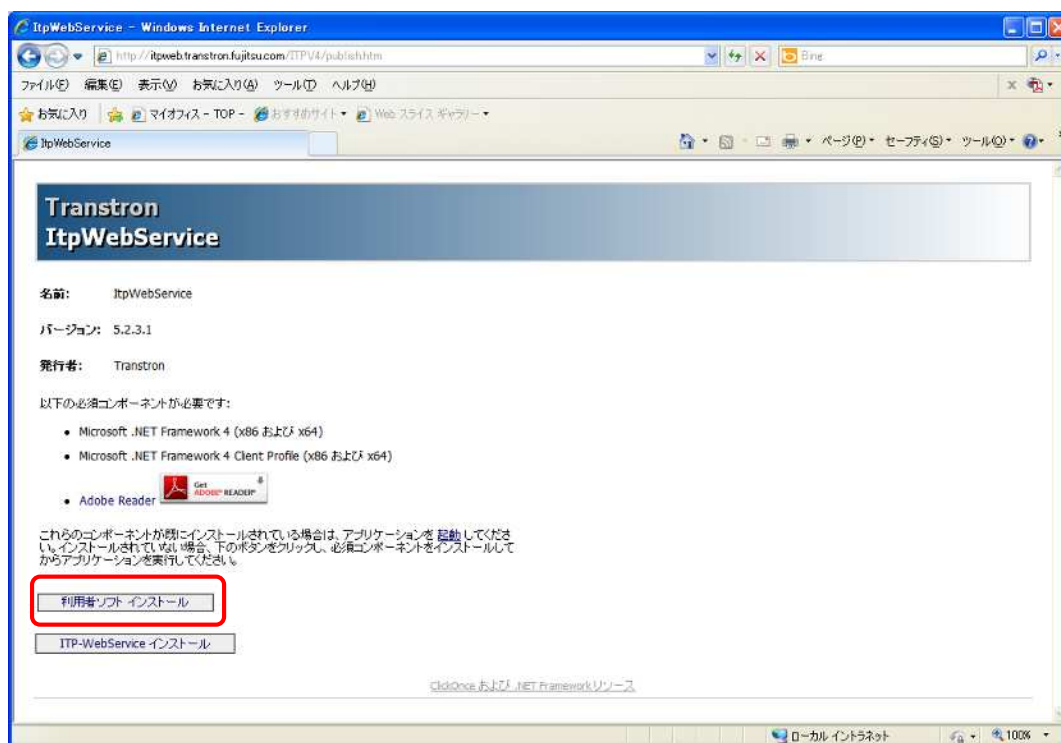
ItpWebService - Windows Internet Explorer

http://itpweb.transtron.fujitsu.com/ITPV4/publish.htm

Bing

ファイル(F) 編集(E) 表示(V) お気に入り(A) ツール(T) ヘルプ(H)

お気に入り マイオフィス - TOP - おすすめサイト Web スライス ギャラリー

ItpWebService

ページ(P) セーフティ(S) ツール(O)

Transtron
ItpWebService

名前: ItpWebService

バージョン: 5.2.3.1

発行者: Transtron

以下の必須コンポーネントが必要です:

- Microsoft .NET Framework 4 (x86 および x64)
- Microsoft .NET Framework 4 Client Profile (x86 および x64)
- Adobe Reader Get ADOBE® READER®

これらのコンポーネントが既にインストールされている場合は、アプリケーションを 起動 してください。インストールされていない場合、下のボタンをクリックし、必須コンポーネントをインストールしてからアプリケーションを実行してください。

利用者ソフト インストール

ITP-WebService インストール

ClickOnce および .NET Framework リソース

ローカル イントラネット 100%